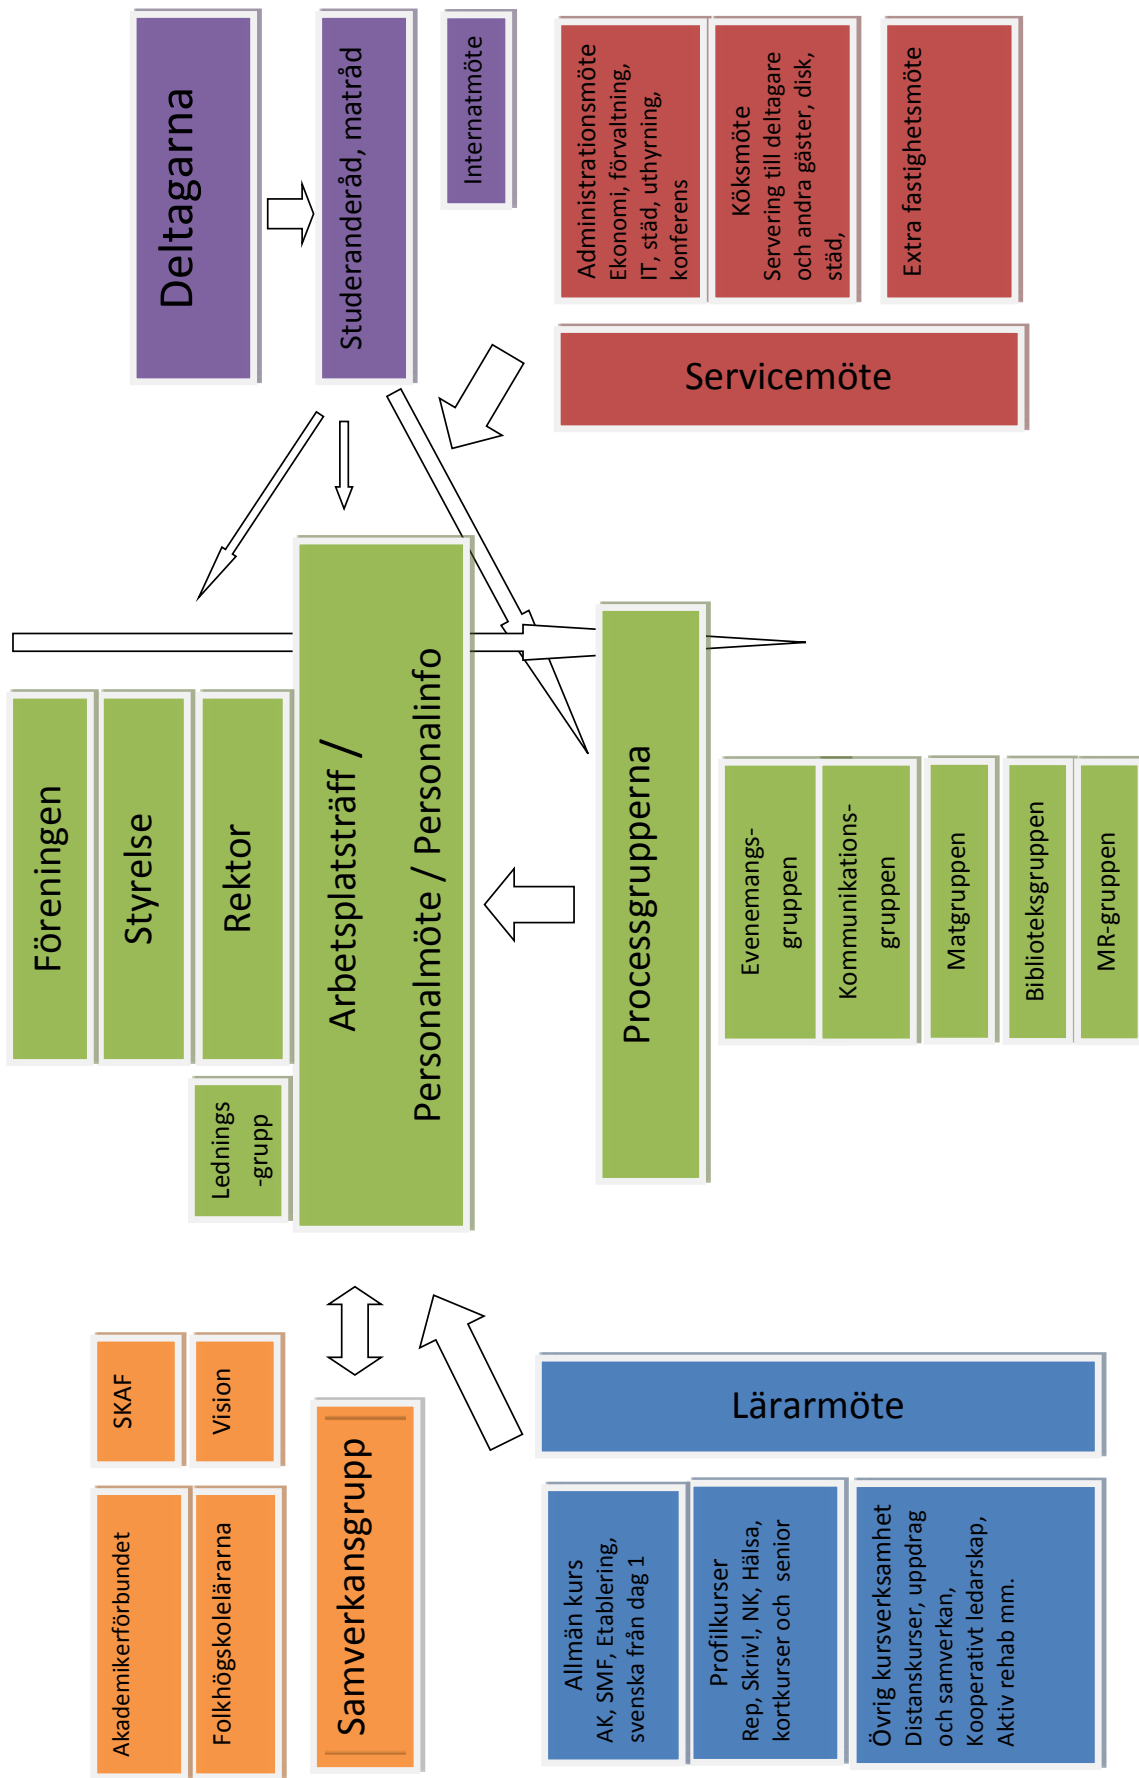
Deltagarna

Studeranderåd, matråd

Internatmöte

Administrationsmöte
Ekonomi, förvaltning, IT, städ, uthyrning, konferens

Köksmöte
Servering till deltagare och andra gäster, disk, städ,

Extra fastighetsmöte

Servicemöte

Föreningen

Styrelse

Rektor

Lednings -grupp

Arbetsplatsträff / Personalmöte / Personalinfo

Processgrupperna

Evenemangs-gruppen

Kommunikations-gruppen

Matgruppen

Biblioteksgruppen

MR-gruppen

SKAF

Vision

Akademikerförbundet

Folkhögskolelärarna

Samverkansgrupp

Lärarmöte

Allmän kurs
AK, SMF, Etablering, svenska från dag 1

Profilkurser
Rep, Skriv!, NK, Hälsa, kortkurser och senior

Övrig kursverksamhet
Distanskurser, uppdrag och samverkan, Kooperativt ledarskap, Aktiv rehab mm.